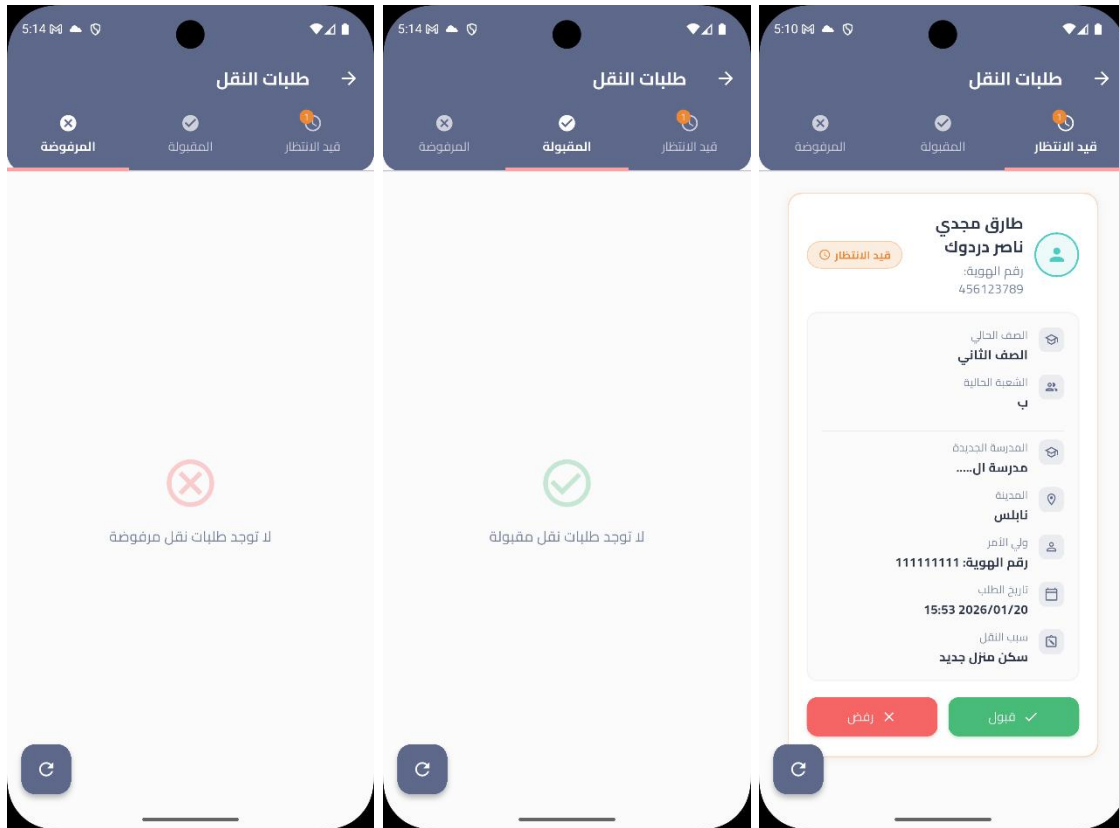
5:14

طلبات النقل

1
قيد الانتظار
المقبولة
المرفوضة

لا توجد طلبات نقل مرفوضة

5:14

طلبات النقل

1
قيد الانتظار
المقبولة
المرفوضة

لا توجد طلبات نقل مقبولة

5:10

طلبات النقل

1
قيد الانتظار
المقبولة
المرفوضة

طارق مجدي ناصر دردوك
رقم الهوية: 456123789
قيد الانتظار

الصف الحالي
الصف الثاني
الشعبة الحالية
ب
المدرسة الجديدة
مدرسة ال.....
المدينة
نابلس
ولي الأمر
رقم الهوية: 111111111
تاريخ الطلب
2026/01/20 15:53
سبب النقل
سكن منزل جديد

قبول
رفض